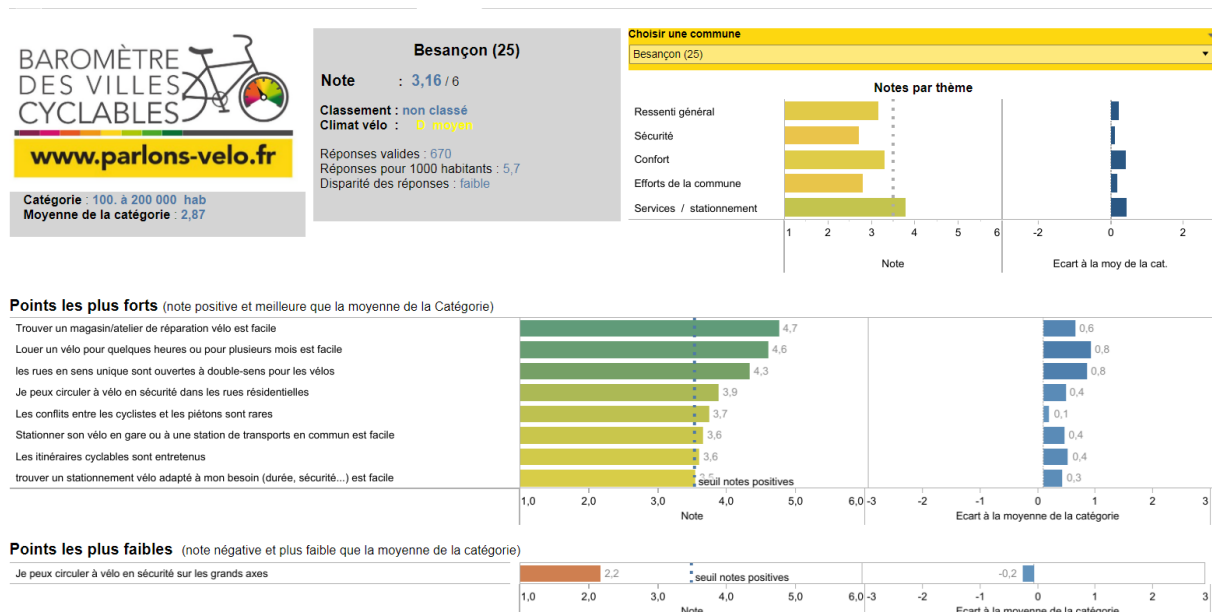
BAROMÈTRE DES VILLES CYCLABLES
www.parlons-velo.fr

Catégorie : 100. à 200 000 hab
Moyenne de la catégorie : 2,87

Besançon (25)

Note : 3,16 / 6

Classement : non classé
Climat vélo : D moyen

Réponses valides : 670
Réponses pour 1000 habitants : 5,7
Disparité des réponses : faible

Choisir une commune
Besançon (25)

Notes par thème

Ressenti général
Sécurité
Confort
Efforts de la commune
Services / stationnement

1 2 3 4 5 6
Note

-2 0 2
Ecart à la moy de la cat.

Points les plus forts (note positive et meilleure que la moyenne de la Catégorie)

| | Note | Ecart |
|---|---|---|
| Trouver un magasin/atelier de réparation vélo est facile | 4,7 | 0,6 |
| Louer un vélo pour quelques heures ou pour plusieurs mois est facile | 4,6 | 0,8 |
| les rues en sens unique sont ouvertes à double-sens pour les vélos | 4,3 | 0,8 |
| Je peux circuler à vélo en sécurité dans les rues résidentielles | 3,9 | 0,4 |
| Les conflits entre les cyclistes et les piétons sont rares | 3,7 | 0,1 |
| Stationner son vélo en gare ou à une station de transports en commun est facile | 3,6 | 0,4 |
| Les itinéraires cyclables sont entretenus | 3,6 | 0,4 |
| trouver un stationnement vélo adapté à mon besoin (durée, sécurité...) est facile | 3,5 | 0,3 |

seuil notes positives

1,0 2,0 3,0 4,0 5,0 6,0
Note
-3 -2 -1 0 1 2 3
Ecart à la moyenne de la catégorie

Points les plus faibles (note négative et plus faible que la moyenne de la catégorie)

| | Note | Ecart |
|---|---|---|
| Je peux circuler à vélo en sécurité sur les grands axes | 2,2 | -0,2 |

seuil notes positives

1,0 2,0 3,0 4,0 5,0 6,0
Note
-3 -2 -1 0 1 2 3
Ecart à la moyenne de la catégorie